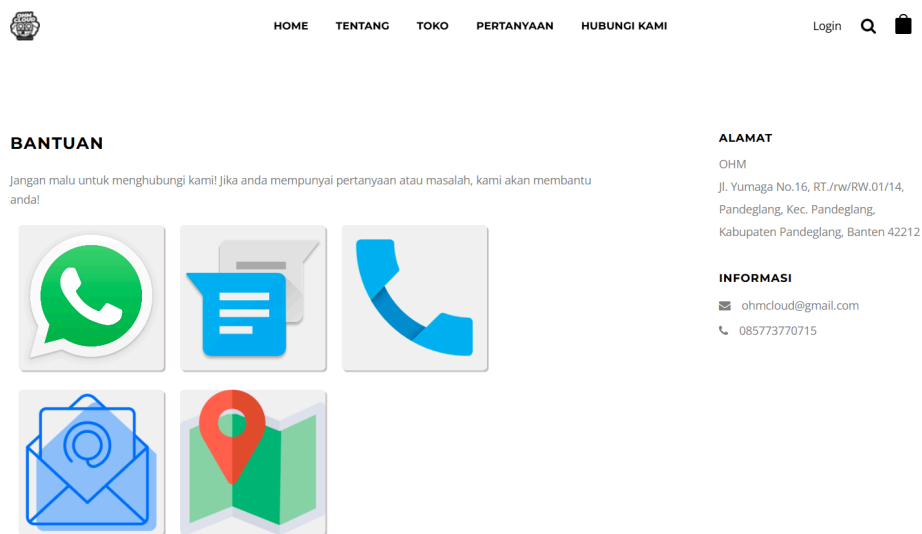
HOME TENTANG TOKO PERTANYAAN HUBUNGI KAMI

Login

BANTUAN

Jangan malu untuk menghubungi kami! Jika anda mempunyai pertanyaan atau masalah, kami akan membantu anda!

ALAMAT

OHM
Jl. Yumaga No.16, RT./rw/RW.01/14, Pandeglang, Kec. Pandeglang, Kabupaten Pandeglang, Banten 42212

INFORMASI

ohmcloud@gmail.com
085773770715